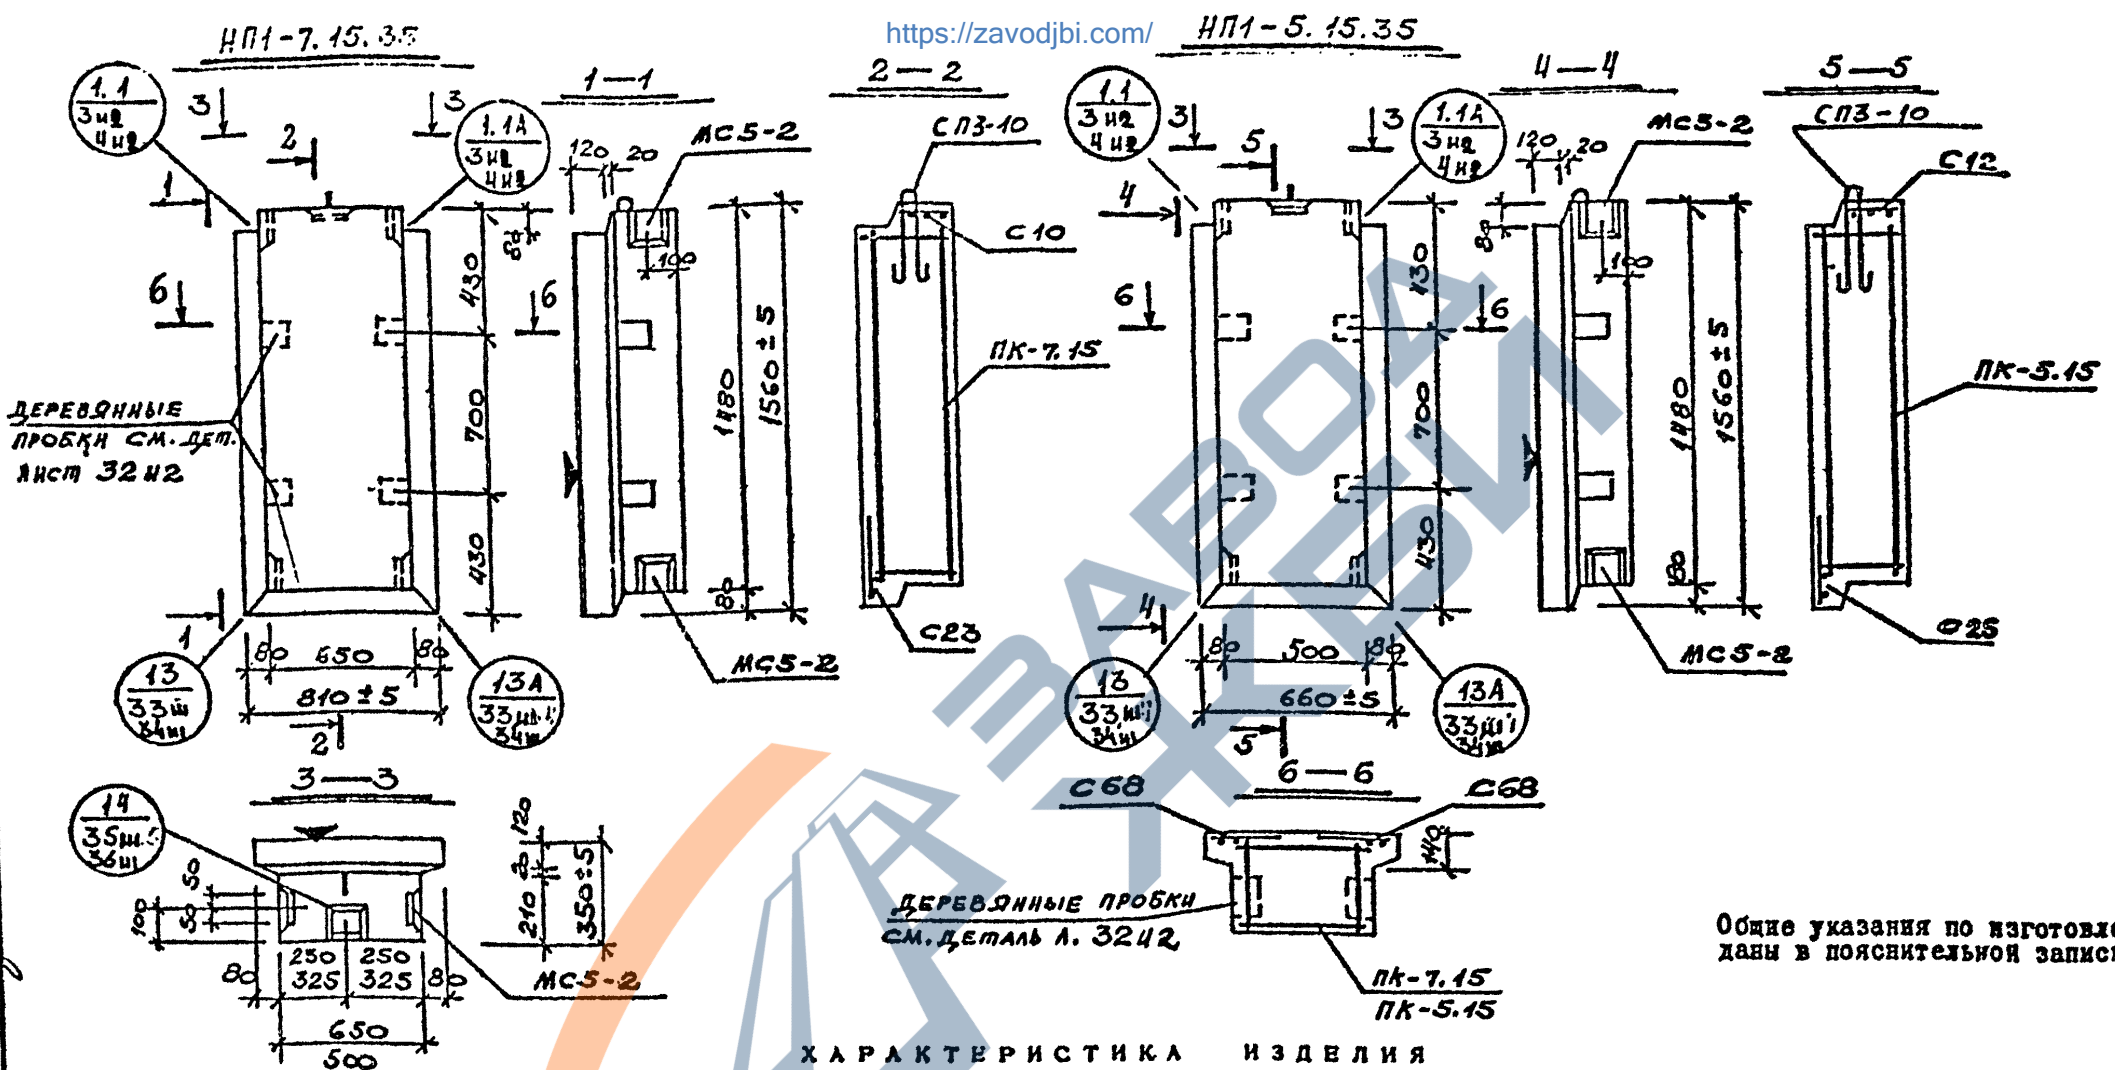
НП1-7.15.35

https://zavodjbi.com/

НП1-5.15.35

1.1
3 из
4 из

3
2
3

1.1А
3 из
4 из

1—1

120 20

МС5-2

2—2

СП3-10

С10

ПК-7.15

С23

МС5-2

1

6

6

430

700

430

80

1480

1560±5

100

80

ДЕРЕВЯННЫЕ ПРОБКИ СМ. ДЕТ. ЛИСТ 32 И2

13
33 ш
34 ш

80 650 80

810±5

2

13А
33 ш
34 ш

1.1
3 из
4 из

3
5
3

1.1А
3 из
4 из

4

4—4

120 20

МС5-2

5—5

СП3-10

С12

ПК-5.15

С25

МС5-2

6

6

130

700

430

80

1480

1560±5

100

80

4

13
33 ш
34 ш

80 500 80

660±5

5

13А
33 ш
34 ш

3—3

14
35 ш
36 ш

50
100
50

250 250
80 325 325 80

650
500

120
210
350±5

МС5-2

6—6

С68

С68

140

ДЕРЕВЯННЫЕ ПРОБКИ СМ. ДЕТАЛЬ Л. 32 И2

ПК-7.15
ПК-5.15

Общие указания по изготовл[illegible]
даны в пояснительной запис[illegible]

ХАРАКТЕРИСТИКА ИЗДЕЛИЯ